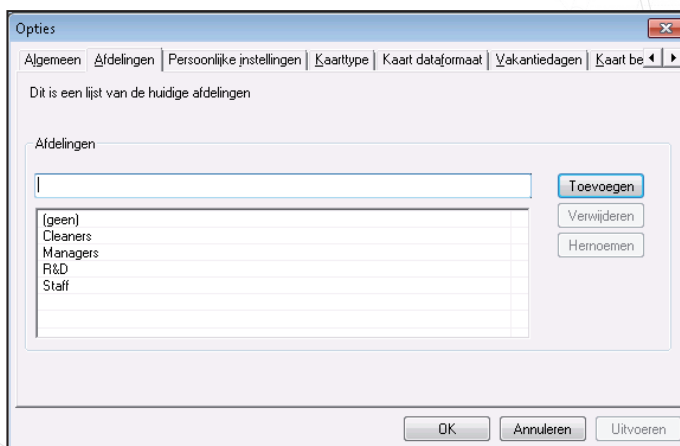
Opties

Algemeen | Afdelingen | Persoonlijke instellingen | Kaarttype | Kaart dataformaat | Vakantiedagen | Kaart be

Dit is een lijst van de huidige afdelingen

Afdelingen

Toevoegen

Verwijderen

Hernoemen

(geen)
Cleaners
Managers
R&D
Staff

OK | Annuleren | Uitvoeren